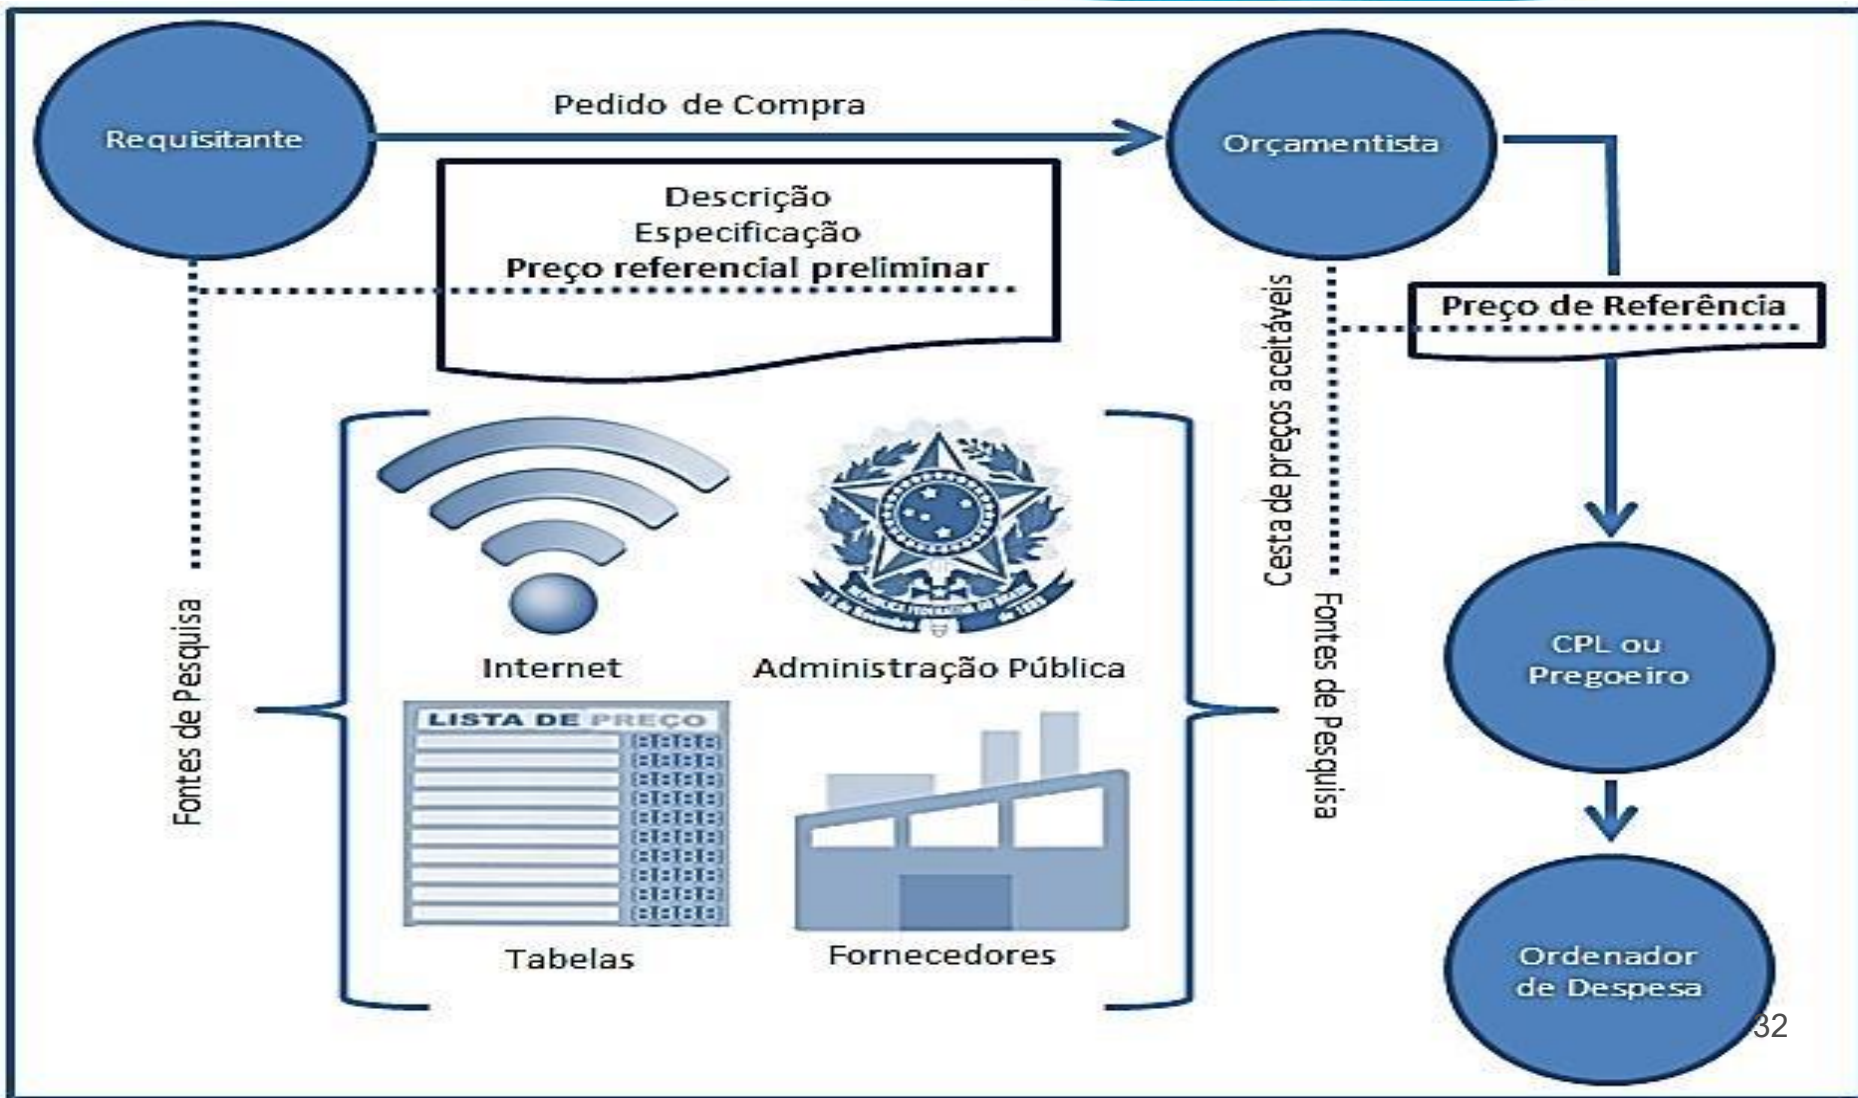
Requisitante

Pedido de Compra

Orçamentista

Descrição
Especificação
Preço referencial preliminar

Cesta de preços aceitáveis

Preço de Referência

Fontes de Pesquisa

Internet

REPÚBLICA FEDERATIVA DO BRASIL
15 de Novembro de 1889

Administração Pública

LISTA DE PREÇO

Tabelas

Fornecedores

Fontes de Pesquisa

CPL ou Pregoeiro

Ordenador de Despesa

32